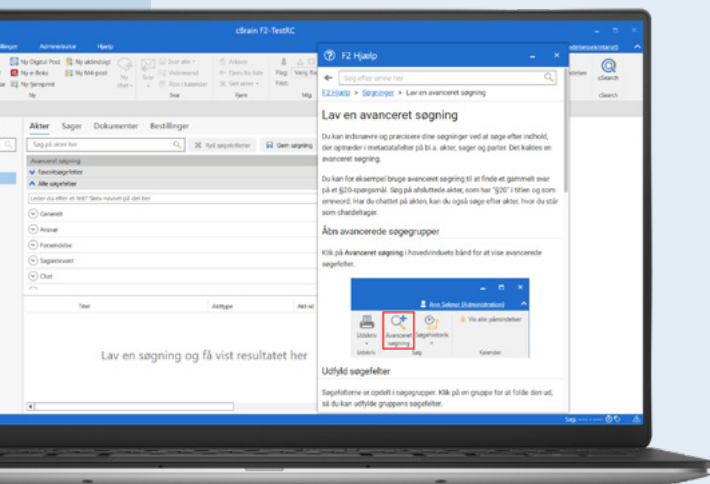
cBrain F2-TestRC

Administrator Hjælp

Ny Digital Post
Ny e-Boks
Ny fjernprint
Ny aktindsigt
Ny M4-post
Ny

Arkivér
Åbn i ny fane
Svar
Kør

Mig

cSearch
cSearch

Akter Sager Dokumenter Bestillinger

Søg på akter her

Ryd søgekriterier
Gem søgning

Avanceret søgning
Favoritsøgefelter
Alle søgefelter
Leder du efter et felt? Søg navnet på det her
Generelt
Ansvar
Forsendelse
Sagsrelevant
Chat

Titel
Akttype
Akt-nr

Lav en søgning og få vist resultatet her

F2 Hjælp

Søg efter emne her

F2 Hjælp > Søgninger > Lav en avanceret søgning

Lav en avanceret søgning

Du kan indsnævre og præcisere dine søgninger ved at søge efter indhold, der optræder i metadatafelter på bl.a. akter, sager og parter. Det kaldes en avanceret søgning.

Du kan for eksempel bruge avanceret søgning til at finde et gammelt svar på et §20-spørgsmål. Søg på afsluttede akter, som har "§20" i titlen og som emneord. Har du chattet på akten, kan du også søge efter akter, hvor du står som chatdeltager.

Åbn avancerede søgegrupper

Klik på Avanceret søgning i hovedvinduets bånd for at vise avancerede søgefelter.

Ann Selmer (Administration)

Udskriv
Avanceret søgning
Søgehistorik
Vis alle påmindelser
Udskriv
Søg
Kalender

Udfyld søgefelter

Søgefelterne er opdelt i søgegrupper. Klik på en gruppe for at folde den ud, så du kan udfylde gruppens søgefelter.

Søg